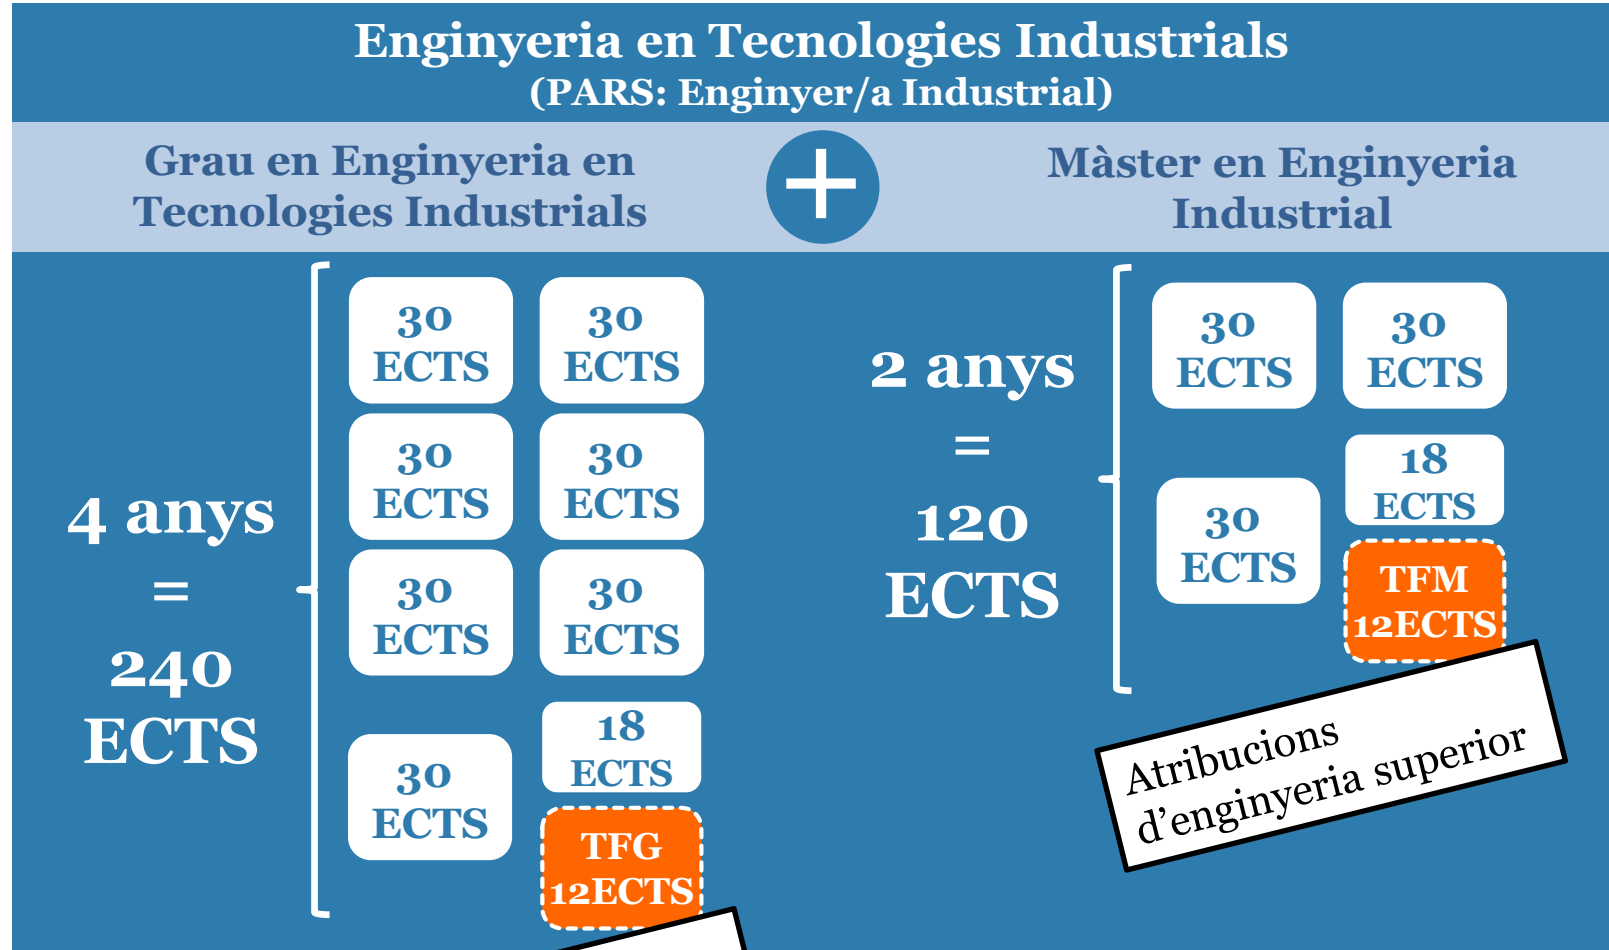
Enginyeria en Tecnologies Industrials
(PARS: Enginyer/a Industrial)

Grau en Enginyeria en Tecnologies Industrials

+

Màster en Enginyeria Industrial

4 anys = 240 ECTS

30 ECTS

30 ECTS

30 ECTS

30 ECTS

30 ECTS

30 ECTS

30 ECTS

18 ECTS

TFG 12ECTS

2 anys = 120 ECTS

30 ECTS

30 ECTS

30 ECTS

18 ECTS

TFM 12ECTS

Atribucions d'enginyeria superior